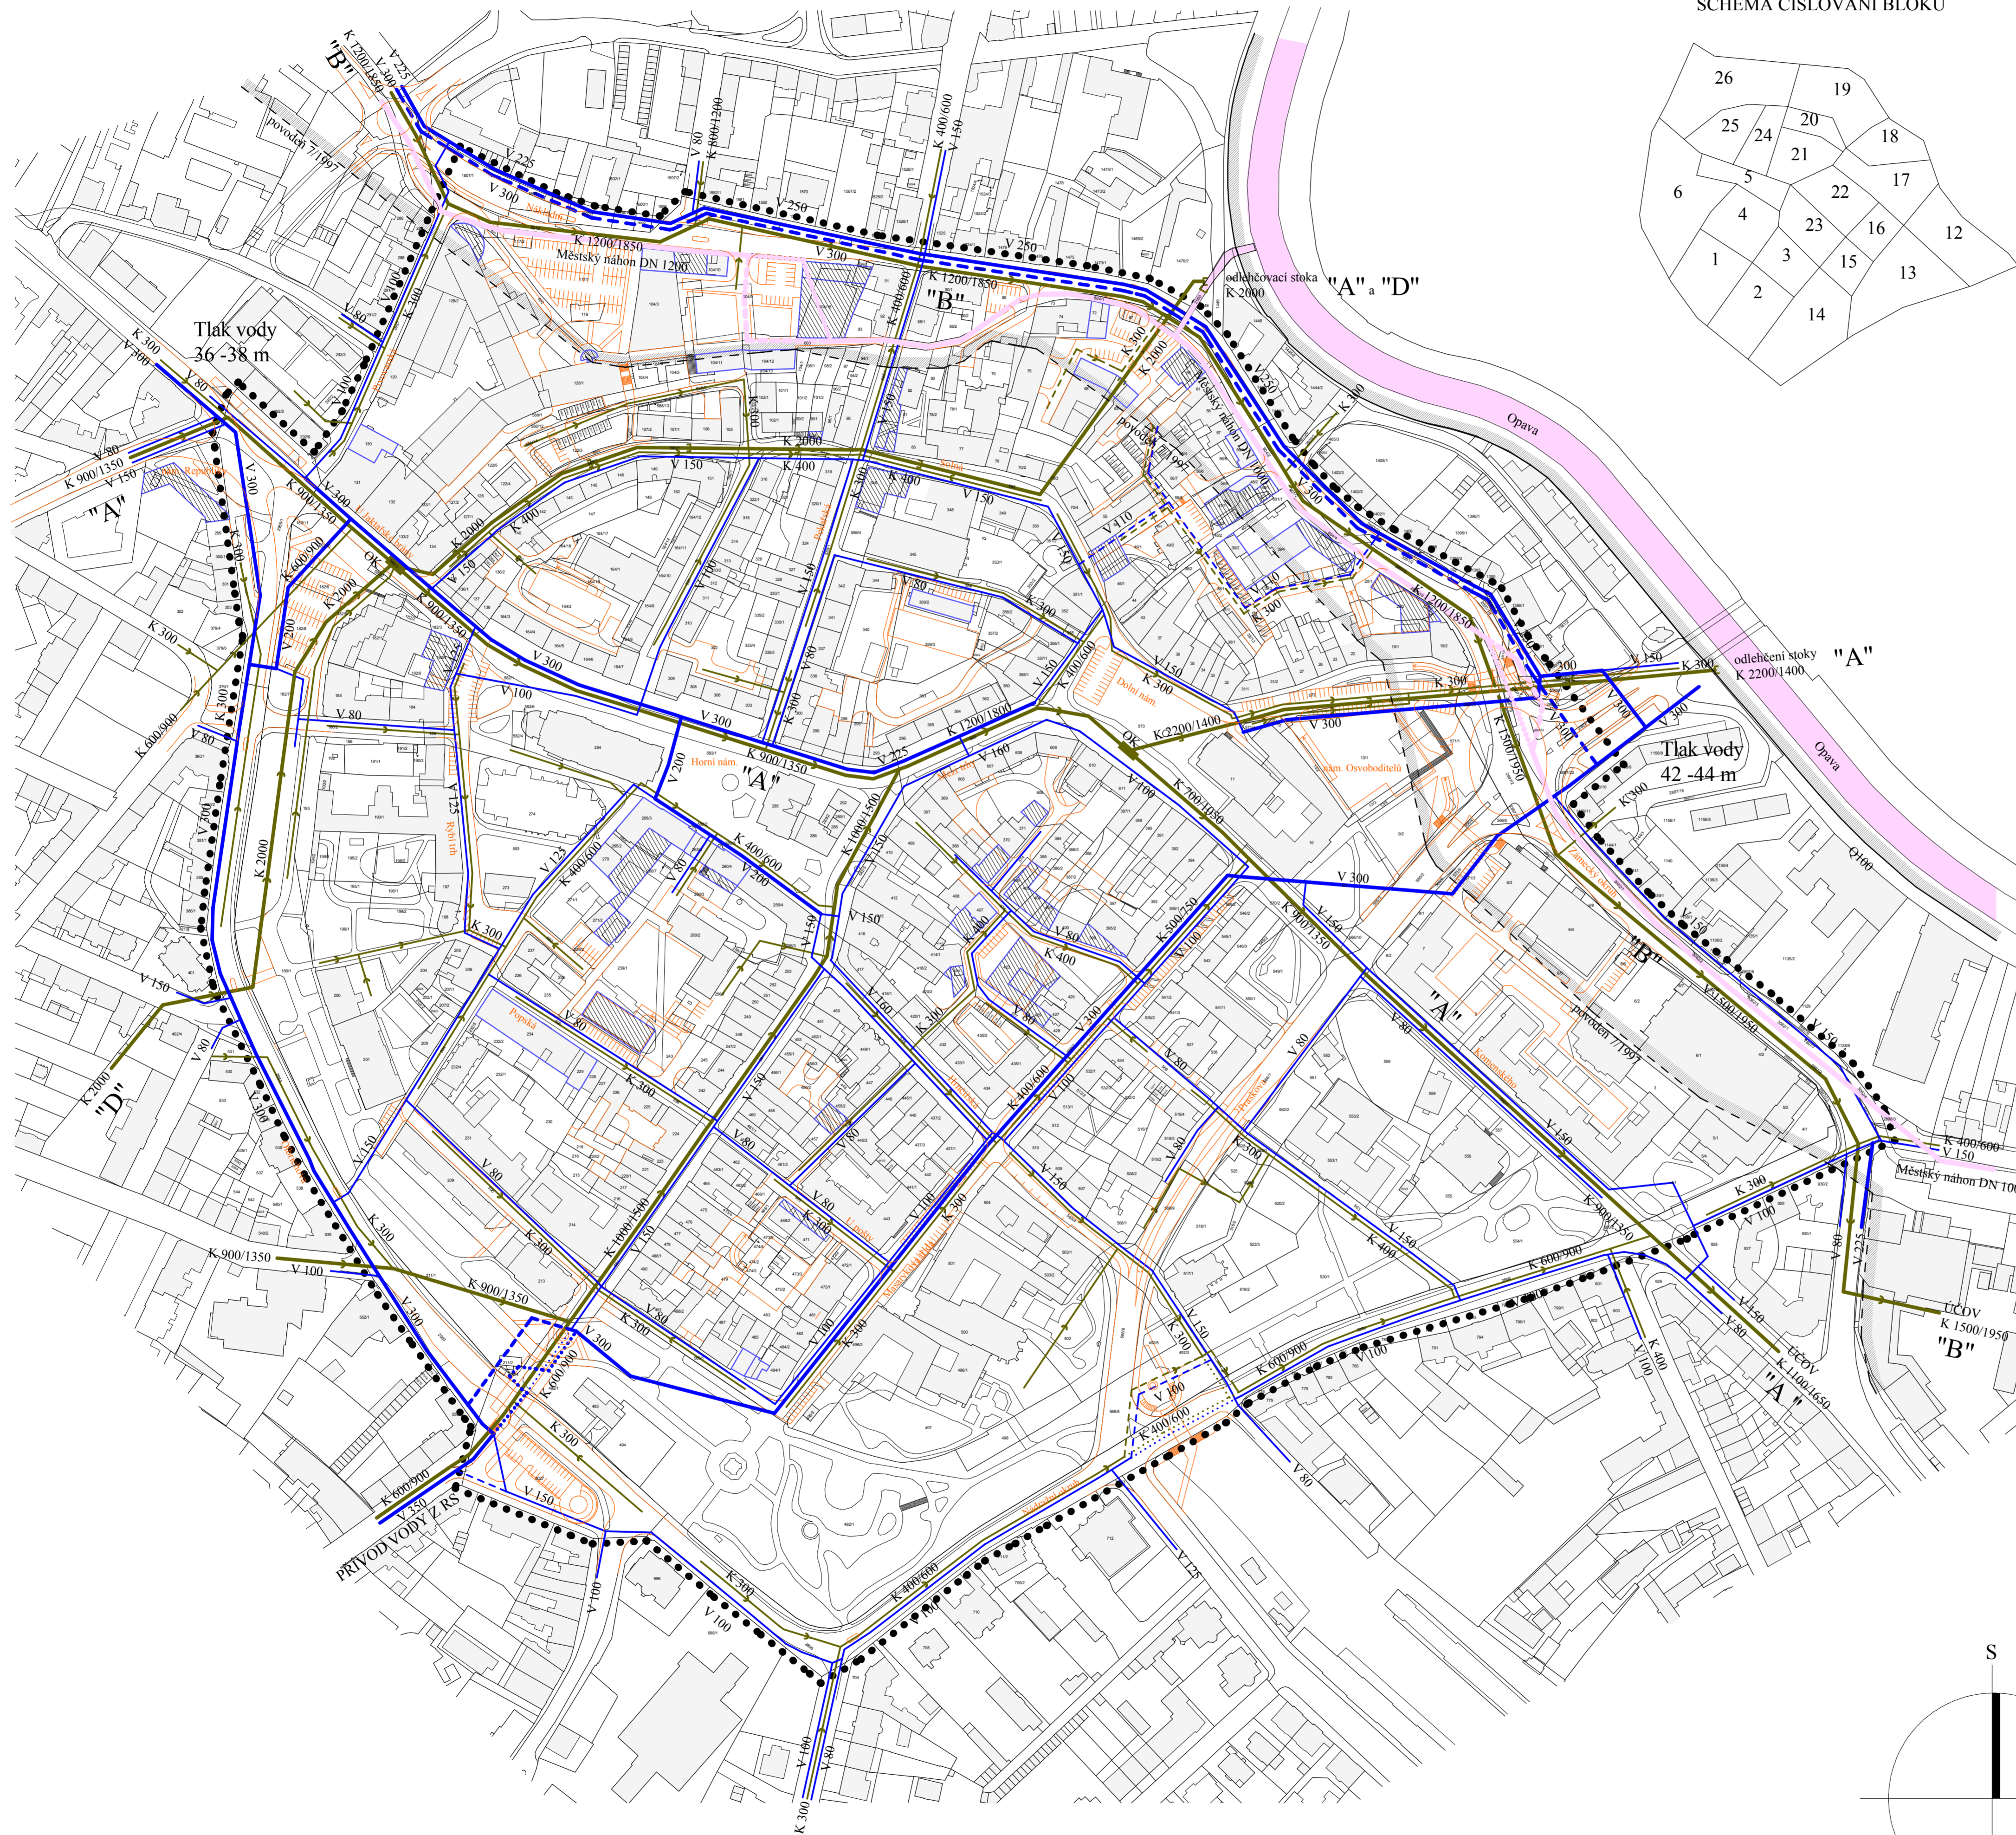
SCHÉMA ČÍSLOVÁNÍ BLOKŮ

26
19
20
25
24
18
21
5
17
6
22
4
23
16
12
3
1
15
13
2
14

"B"
K 1200/1850
V 300
V 225
povodeň 7/1997
K 800/1200
V 80
K 400/600
V 150
V 225
V 300
V 250
V 250
K 1200/1850
Městský náhon DN 1200
V 300
K 1200/1850
"B"
K 400/600
odlehčovací stoka
K 2000
"A" a "D"
Tlak vody
36 -38 m
K 300
V 300
V 80
V 100
K 300
V 100
K 2000
K 2000
K 400
Městský náhon DN 1000
V 150
V 300
Opava
povodeň 7/1997
V 80
K 900/1350
V 150
"A"
V 300
K 900/1350
V 300
OK
K 2000
V 150
K 400
K 2000
K 600/900
V 300
K 2000
K 900/1350
V 150
V 410
K 1200/1850
V 300
V 100
V 80
K 300
V 100
V 300
V 300
K 300
K 1200/1800
K 400/600
K 300
V 300
V 150
K 300
odlehčení stoky
K 2200/1400
"A"
K 300
V 300
K 600/900
V 80
V 125
V 300
K 900/1350
Horní nám.
"A"
V 225
V 160
OK
K 2200/1400
K 1500/1950
Tlak vody
42 -44 m
K 300
K 400/600
K 1000/1500
K 700/1050
V 300
V 300
K 2000
Rybí trh
V 125
K 400/600
V 80
V 200
K 400/600
V 150
V 150
V 150
Q100
K 300
K 900/1350
V 150
V 150
K 500/750
K 400
V 80
V 100
"B"
V 80
V 150
K 300
V 300
V 80
"A"
V 1500/1950
povodeň 7/1997
V 150
"D"
K 2000
V 80
Popská
V 300
V 80
K 300
K 400/600
V 100
K 80
V 150
V 150
V 80
V 150
K 400/600
V 80
K 300
V 80
V 150
K 300
V 100
K 300
V 100
V 150
K 1000/1500
V 150
K 300
K 400
K 900/1350
Městský náhon DN 1000
K 300
V 80
K 600/900
V 100
K 900/1350
V 100
K 900/1350
V 300
V 300
K 300
V 80
V 100
K 300
V 150
K 300
K 600/900
V 100
V 100
V 400
ÚČOV
K 1500/1950
"B"
ÚČOV
K 1100/1650
"A"
V 300
K 300
K 600/900
V 100
K 400/600
V 80
K 600/900
V 250
PŘÍVOD VODY Z RS
V 150
V 100
K 300
V 100
K 400/600
V 125
V 100
V 80
K 300
S